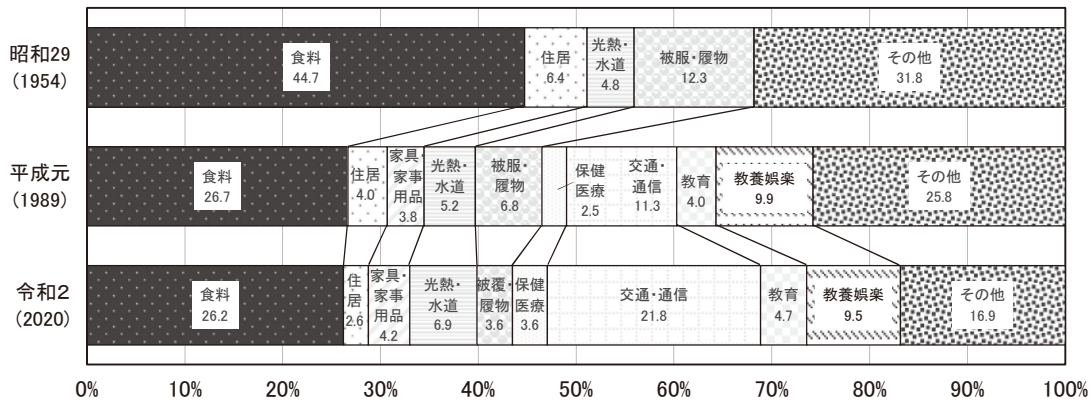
昭和29
(1954)

食料
44.7

住居
6.4

光熱・
水道
4.8

被服・履物
12.3

その他
31.8

平成元
(1989)

食料
26.7

住居
4.0

家具・
家事
用品
3.8

光熱・
水道
5.2

被服・
履物
6.8

保健
医療
2.5

交通・
通信
11.3

教育
4.0

教養娯楽
9.9

その他
25.8

令和2
(2020)

食料
26.2

住
居
2.6

家具・
家事
用品
4.2

光熱・
水道
6.9

被覆・
履物
3.6

保健
医療
3.6

交通・通信
21.8

教育
4.7

教養娯楽
9.5

その他
16.9

0% 10% 20% 30% 40% 50% 60% 70% 80% 90% 100%